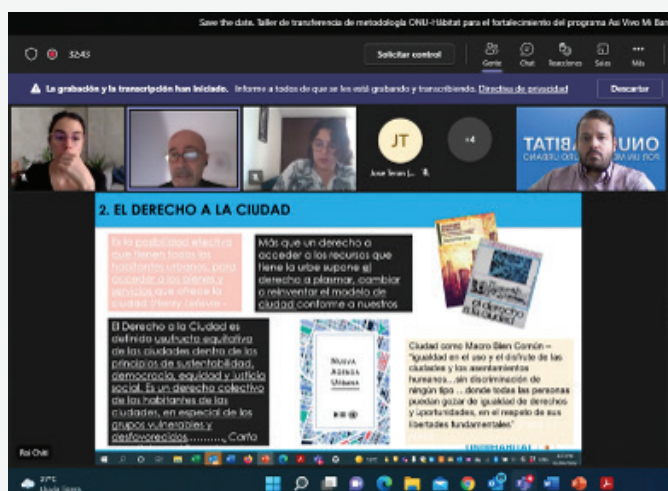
Save the date. Taller de transferencia de metodología ONU-Hábitat para el fortalecimiento del programa Así Vivo Mi Bar

32:43

Solicitar control

Gente Chat Reacciones Salas Más

La grabación y la transcripción han iniciado. Informe a todos de que se les está grabando y transcribiendo. Directiva de privacidad

Descartar

JT

Jose Teran (...

+4

ONU-HABITAT

2. EL DERECHO A LA CIUDAD

Es la posibilidad efectiva que tienen todos los habitantes urbanos, para acceder a los bienes y servicios que ofrece la ciudad (Henry Lefevre –

Más que un derecho a acceder a los recursos que tiene la urbe supone el derecho a plasmar, cambiar o reinventar el modelo de ciudad conforme a nuestros

El Derecho a la Ciudad es definido usufructo equitativo de las ciudades dentro de los principios de sustentabilidad, democracia, equidad y justicia social. Es un derecho colectivo de los habitantes de las ciudades, en especial de los grupos vulnerables y desfavorecidos........., Carta

Nueva Agenda Urbana

Ciudad como Macro Bien Común – "igualdad en el uso y el disfrute de las ciudades y los asentamientos humanos....sin discriminación de ningún tipo ... donde todas las personas puedan gozar de igualdad de derechos y oportunidades, en el respeto de sus libertades fundamentales"

Rai Chat

27°C
Nublado